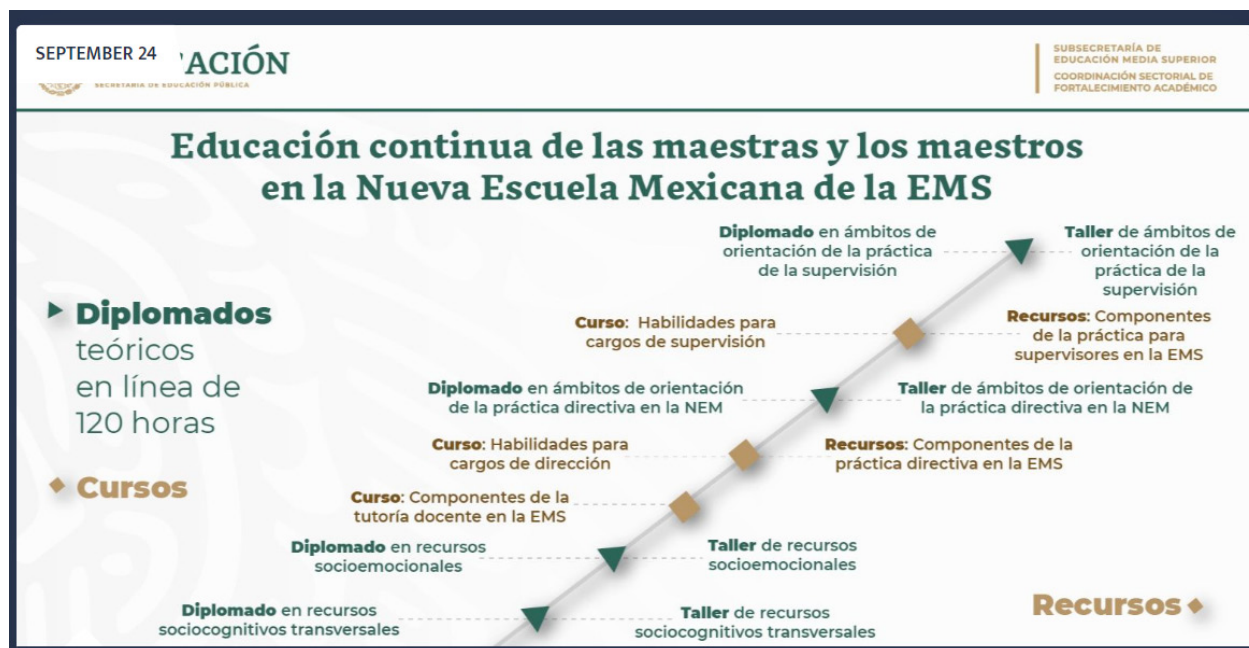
SEPTEMBER 24 ACIÓN
SECRETARÍA DE EDUCACIÓN PÚBLICA

SUBSECRETARÍA DE EDUCACIÓN MEDIA SUPERIOR
COORDINACIÓN SECTORIAL DE FORTALECIMIENTO ACADÉMICO

Educación continua de las maestras y los maestros en la Nueva Escuela Mexicana de la EMS

Diplomados teóricos en línea de 120 horas

Cursos

Recursos

Diplomado en ámbitos de orientación de la práctica de la supervisión

Taller de ámbitos de orientación de la práctica de la supervisión

Curso: Habilidades para cargos de supervisión

Recursos: Componentes de la práctica para supervisores en la EMS

Diplomado en ámbitos de orientación de la práctica directiva en la NEM

Taller de ámbitos de orientación de la práctica directiva en la NEM

Curso: Habilidades para cargos de dirección

Recursos: Componentes de la práctica directiva en la EMS

Curso: Componentes de la tutoría docente en la EMS

Diplomado en recursos socioemocionales

Taller de recursos socioemocionales

Diplomado en recursos sociocognitivos transversales

Taller de recursos sociocognitivos transversales